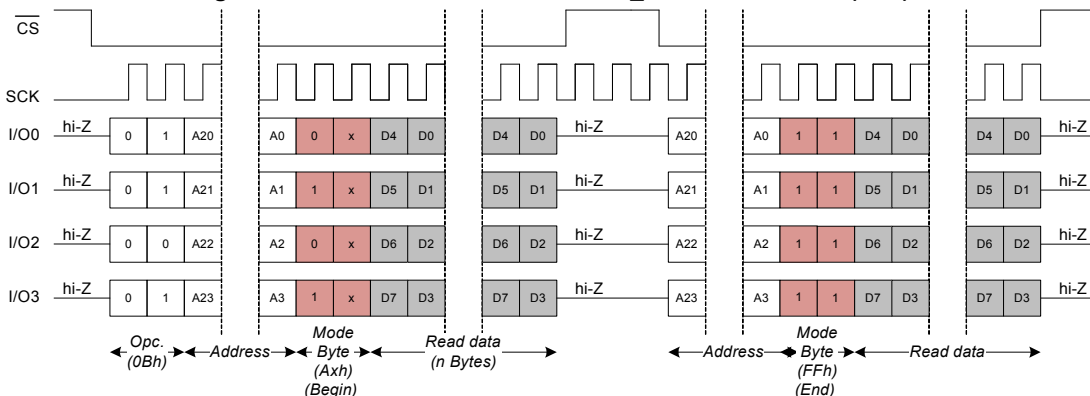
$\overline{CS}$

SCK

I/O0 hi-Z 0 1 A20 A0 0 x D4 D0 D4 D0 hi-Z A20 A0 1 1 D4 D0 D4 D0 hi-Z

I/O1 hi-Z 0 1 A21 A1 1 x D5 D1 D5 D1 hi-Z A21 A1 1 1 D5 D1 D5 D1 hi-Z

I/O2 hi-Z 0 0 A22 A2 0 x D6 D2 D6 D2 hi-Z A22 A2 1 1 D6 D2 D6 D2 hi-Z

I/O3 hi-Z 0 1 A23 A3 1 x D7 D3 D7 D3 hi-Z A23 A3 1 1 D7 D3 D7 D3 hi-Z

Opc. (0Bh) Address Mode Byte (Axh) (Begin) Read data (n Bytes) Address Mode Byte (FFh) (End) Read data